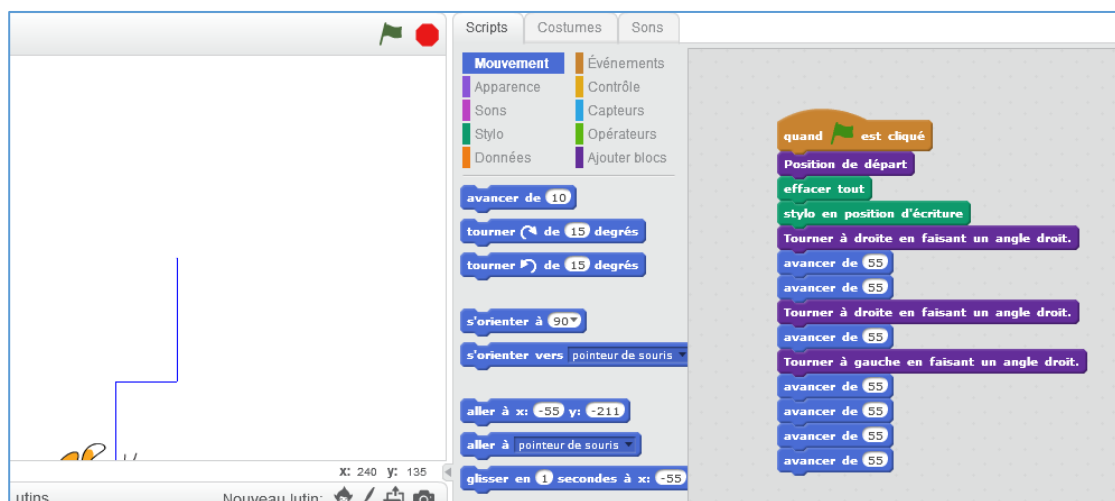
Scripts Costumes Sons

Mouvement
Apparence
Sons
Stylo
Données
Événements
Contrôle
Capteurs
Opérateurs
Ajouter blocs

avancer de 10
tourner ↻ de 15 degrés
tourner ↺ de 15 degrés
s'orienter à 90
s'orienter vers pointeur de souris
aller à x: -55 y: -211
aller à pointeur de souris
glisser en 1 secondes à x: -55

quand est cliqué
Position de départ
effacer tout
stylo en position d'écriture
Tourner à droite en faisant un angle droit.
avancer de 55
avancer de 55
Tourner à droite en faisant un angle droit.
avancer de 55
Tourner à gauche en faisant un angle droit.
avancer de 55
avancer de 55
avancer de 55
avancer de 55

x: 240 y: 135
utins
Nouveau lutin: